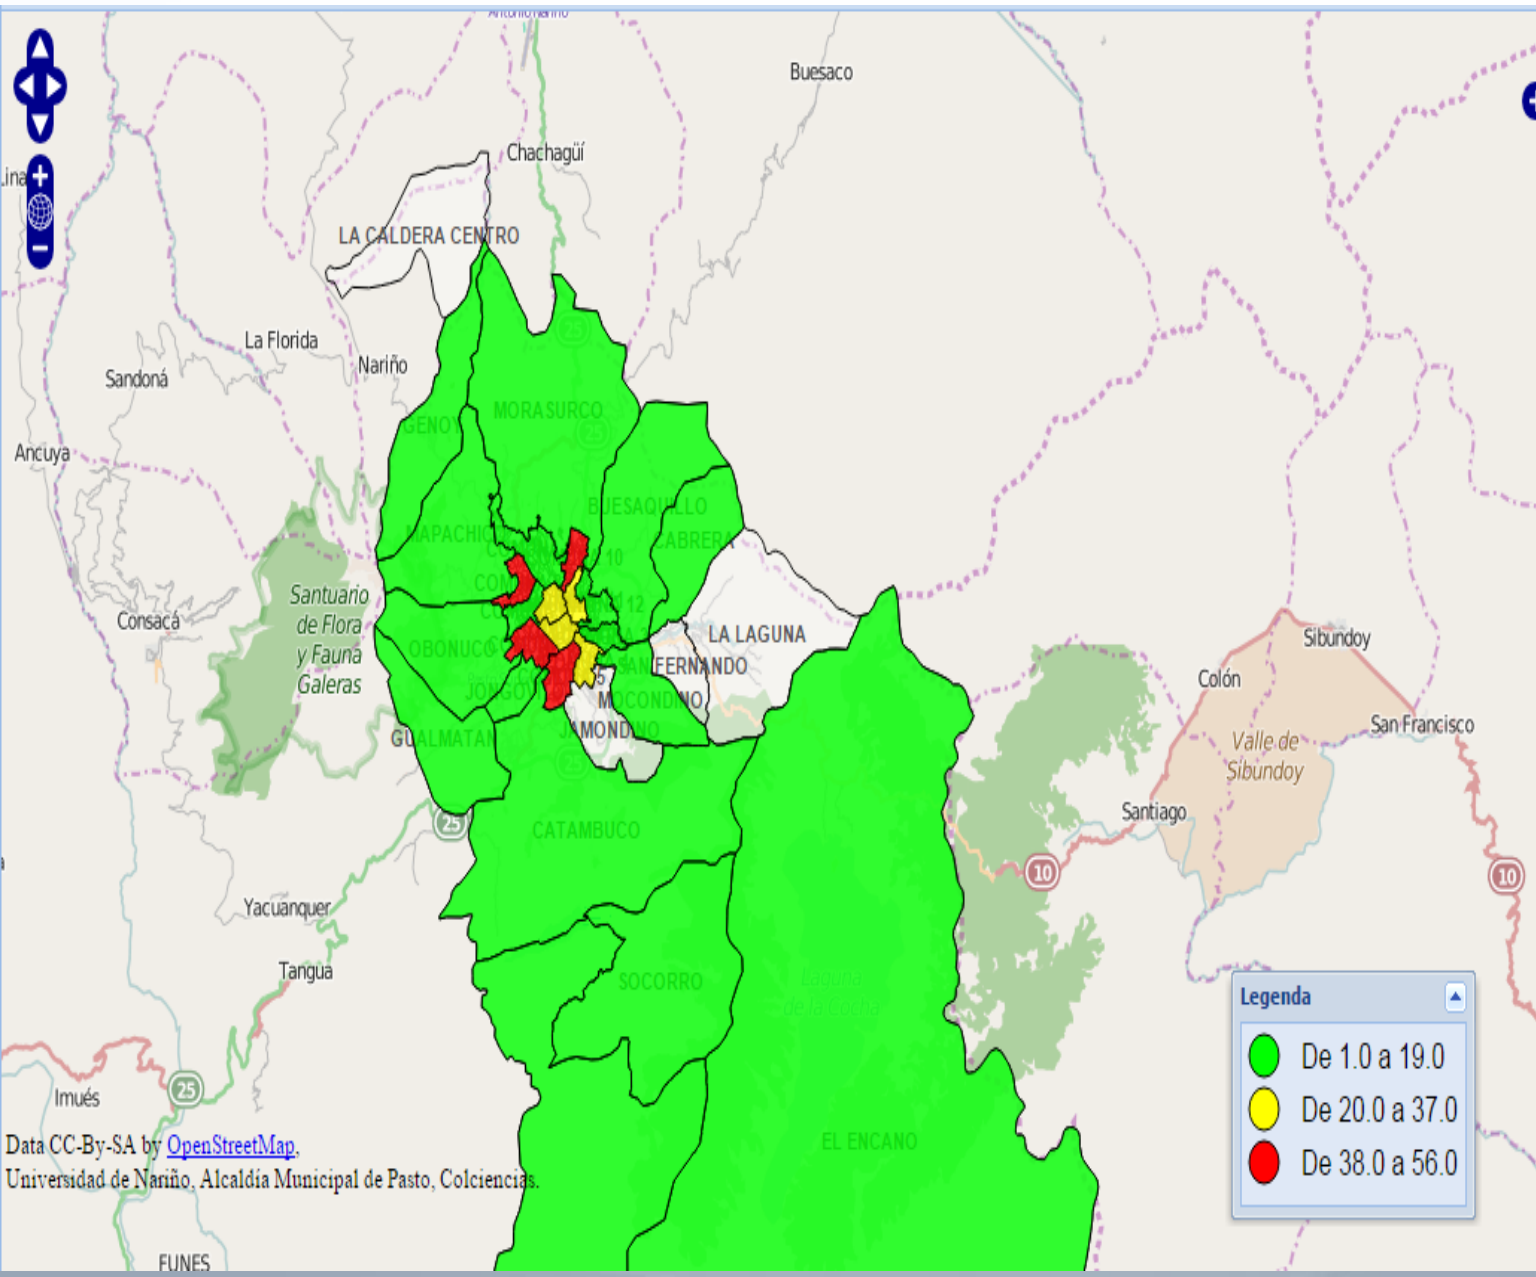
Antonio Nariño

Buesaco

Chachagüí

Lina

LA CALDERA CENTRO

La Florida

Nariño

Sandoná

Ancuya

GENOY

MORASURCO

BUESAQUILLO

CABRERA

MAPACHICO

COM

10

12

Santuario de Flora y Fauna Galeras

Consacá

OBONUCO

LA LAGUNA

SAN FERNANDO

JONGOVITO

MOCONDINO

GUALMATAN

JAMONDINO

Sibundoy

Colón

San Francisco

Valle de Sibundoy

Santiago

CATAMBUCO

25

10

10

Yacuanquer

Tangua

SOCORRO

Laguna de la Cocha

Legenda

De 1.0 a 19.0

De 20.0 a 37.0

De 38.0 a 56.0

Imués

25

EL ENCANO

Data CC-By-SA by OpenStreetMap,
Universidad de Nariño, Alcaldía Municipal de Pasto, Colciencias.

FUNES